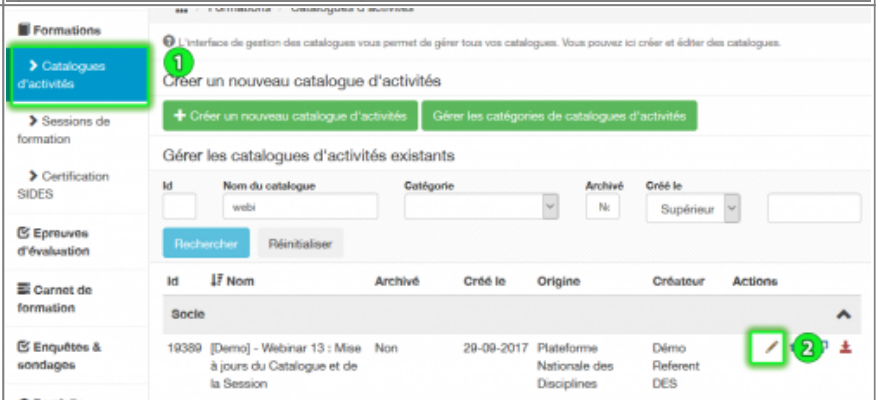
Formations

> Catalogues d'activités

> Sessions de formation

> Certification SIDES

Epreuves d'évaluation

Carnet de formation

Enquêtes & sondages

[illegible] > Formations > Catalogues d'activités

L'interface de gestion des catalogues vous permet de gérer tous vos catalogues. Vous pouvez ici créer et éditer des catalogues.

1

Créer un nouveau catalogue d'activités

+ Créer un nouveau catalogue d'activités

Gérer les catégories de catalogues d'activités

Gérer les catalogues d'activités existants

| Id | Nom du catalogue | Catégorie | Archivé | Créé le |
|---|---|---|---|---|
| | webi | | No | Supérieur |

Rechercher

Réinitialiser

| Id | Nom | Archivé | Créé le | Origine | Créateur | Actions |
|---|---|---|---|---|---|---|
| Socle | | | | | | |
| 19389 | [Demo] - Webinar 13 : Mise à jours du Catalogue et de la Session | Non | 29-09-2017 | Plateforme Nationale des Disciplines | Démo Referent DES | 2 |